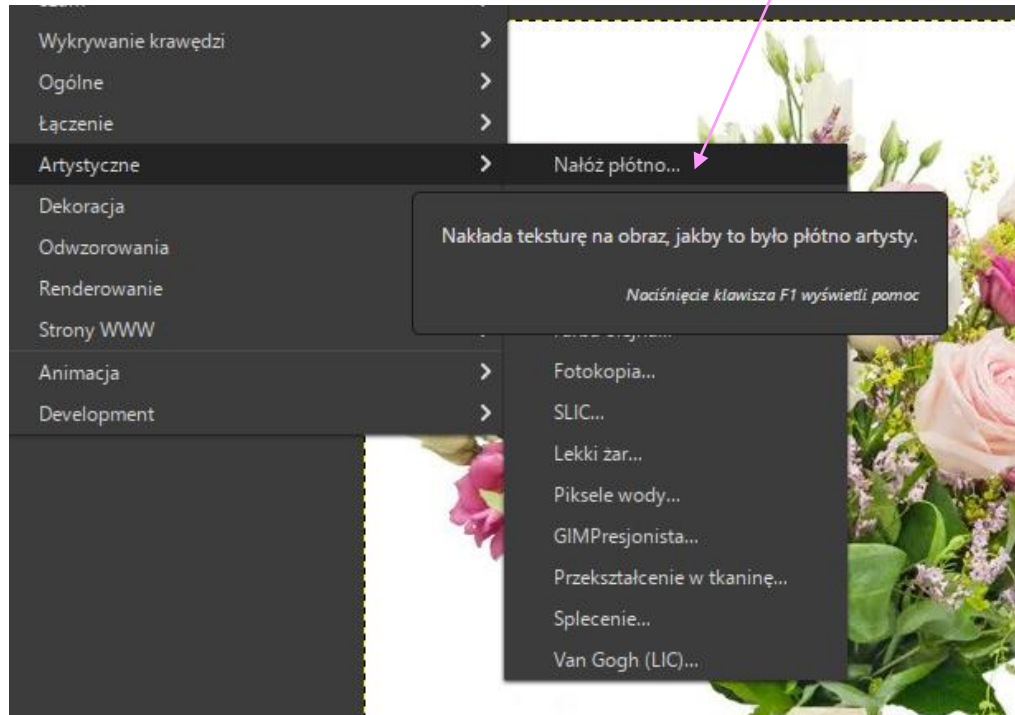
Wykrywanie krawędzi
Ogólne
Łączenie
Artystyczne
Dekoracja
Odwzorowania
Renderowanie
Strony WWW
Animacja
Development

Nałóż płótno...
Nakłada teksturę na obraz, jakby to było płótno artysty.
Naciśnięcie klawisza F1 wyświetli pomoc
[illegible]
Fotokopia...
SLIC...
Lekki żar...
Piksele wody...
GIMPresjonista...
Przekształcenie w tkaninę...
Splecenie...
Van Gogh (LIC)...